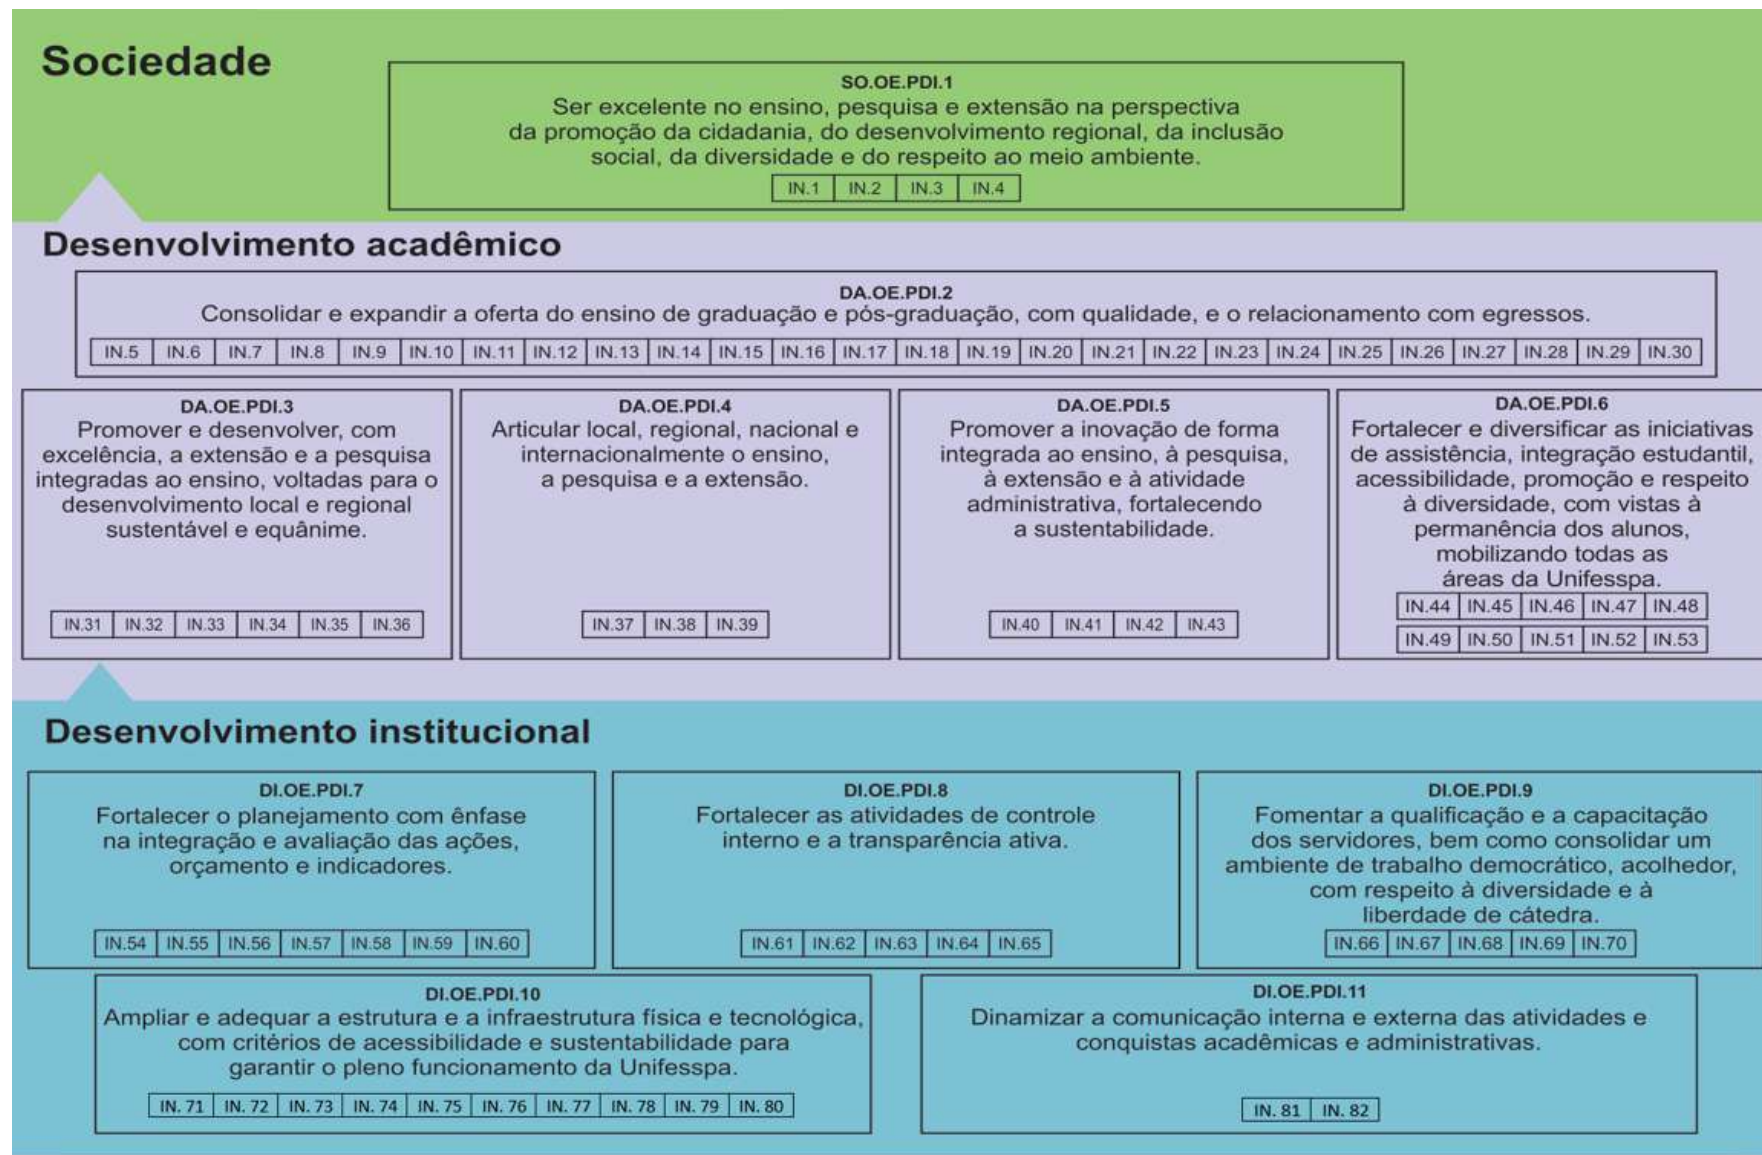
Sociedade

SO.OE.PDI.1
Ser excelente no ensino, pesquisa e extensão na perspectiva da promoção da cidadania, do desenvolvimento regional, da inclusão social, da diversidade e do respeito ao meio ambiente.

| IN.1 | IN.2 | IN.3 | IN.4 |
|---|---|---|---|

Desenvolvimento acadêmico

DA.OE.PDI.2
Consolidar e expandir a oferta do ensino de graduação e pós-graduação, com qualidade, e o relacionamento com egressos.

| IN.5 | IN.6 | IN.7 | IN.8 | IN.9 | IN.10 | IN.11 | IN.12 | IN.13 | IN.14 | IN.15 | IN.16 | IN.17 | IN.18 | IN.19 | IN.20 | IN.21 | IN.22 | IN.23 | IN.24 | IN.25 | IN.26 | IN.27 | IN.28 | IN.29 | IN.30 |
|---|---|---|---|---|---|---|---|---|---|---|---|---|---|---|---|---|---|---|---|---|---|---|---|---|---|

DA.OE.PDI.3
Promover e desenvolver, com excelência, a extensão e a pesquisa integradas ao ensino, voltadas para o desenvolvimento local e regional sustentável e equânime.

| IN.31 | IN.32 | IN.33 | IN.34 | IN.35 | IN.36 |
|---|---|---|---|---|---|

DA.OE.PDI.4
Articular local, regional, nacional e internacionalmente o ensino, a pesquisa e a extensão.

| IN.37 | IN.38 | IN.39 |
|---|---|---|

DA.OE.PDI.5
Promover a inovação de forma integrada ao ensino, à pesquisa, à extensão e à atividade administrativa, fortalecendo a sustentabilidade.

| IN.40 | IN.41 | IN.42 | IN.43 |
|---|---|---|---|

DA.OE.PDI.6
Fortalecer e diversificar as iniciativas de assistência, integração estudantil, acessibilidade, promoção e respeito à diversidade, com vistas à permanência dos alunos, mobilizando todas as áreas da Unifesspa.

| IN.44 | IN.45 | IN.46 | IN.47 | IN.48 |
|---|---|---|---|---|
| IN.49 | IN.50 | IN.51 | IN.52 | IN.53 |

Desenvolvimento institucional

DI.OE.PDI.7
Fortalecer o planejamento com ênfase na integração e avaliação das ações, orçamento e indicadores.

| IN.54 | IN.55 | IN.56 | IN.57 | IN.58 | IN.59 | IN.60 |
|---|---|---|---|---|---|---|

DI.OE.PDI.8
Fortalecer as atividades de controle interno e a transparência ativa.

| IN.61 | IN.62 | IN.63 | IN.64 | IN.65 |
|---|---|---|---|---|

DI.OE.PDI.9
Fomentar a qualificação e a capacitação dos servidores, bem como consolidar um ambiente de trabalho democrático, acolhedor, com respeito à diversidade e à liberdade de cátedra.

| IN.66 | IN.67 | IN.68 | IN.69 | IN.70 |
|---|---|---|---|---|

DI.OE.PDI.10
Ampliar e adequar a estrutura e a infraestrutura física e tecnológica, com critérios de acessibilidade e sustentabilidade para garantir o pleno funcionamento da Unifesspa.

| IN. 71 | IN. 72 | IN. 73 | IN. 74 | IN. 75 | IN. 76 | IN. 77 | IN. 78 | IN. 79 | IN. 80 |
|---|---|---|---|---|---|---|---|---|---|

DI.OE.PDI.11
Dinamizar a comunicação interna e externa das atividades e conquistas acadêmicas e administrativas.

| IN. 81 | IN. 82 |
|---|---|